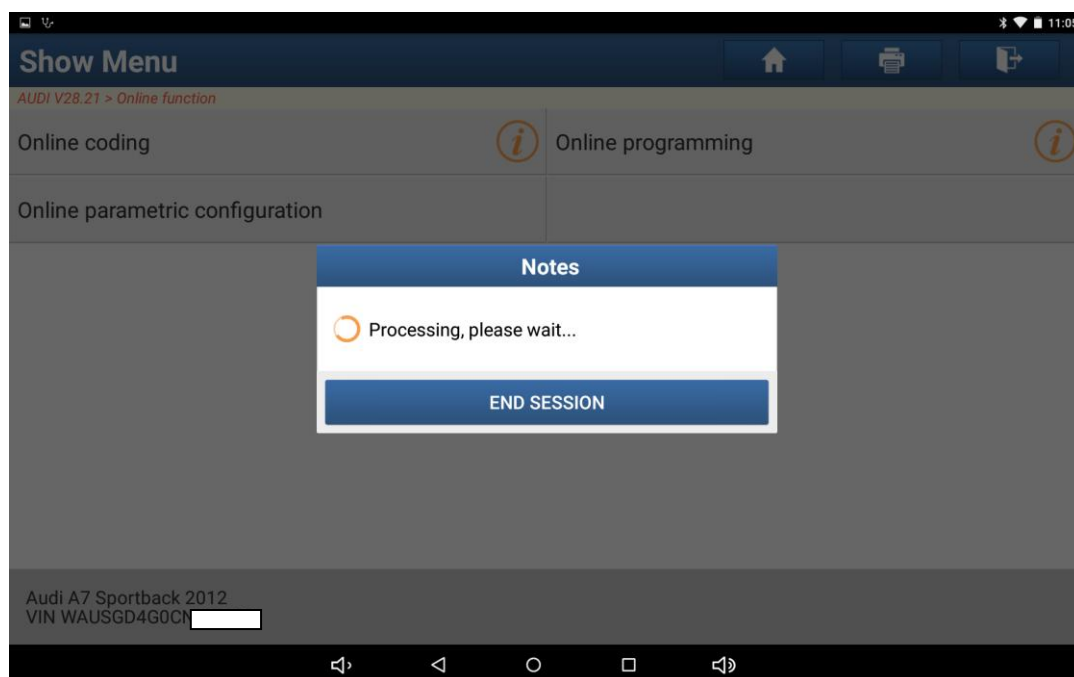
11:05

Show Menu

AUDI V28.21 > Online function

Online coding

Online programming

Online parametric configuration

Notes

Processing, please wait...

END SESSION

Audi A7 Sportback 2012
VIN WAUSGD4G0CN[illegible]